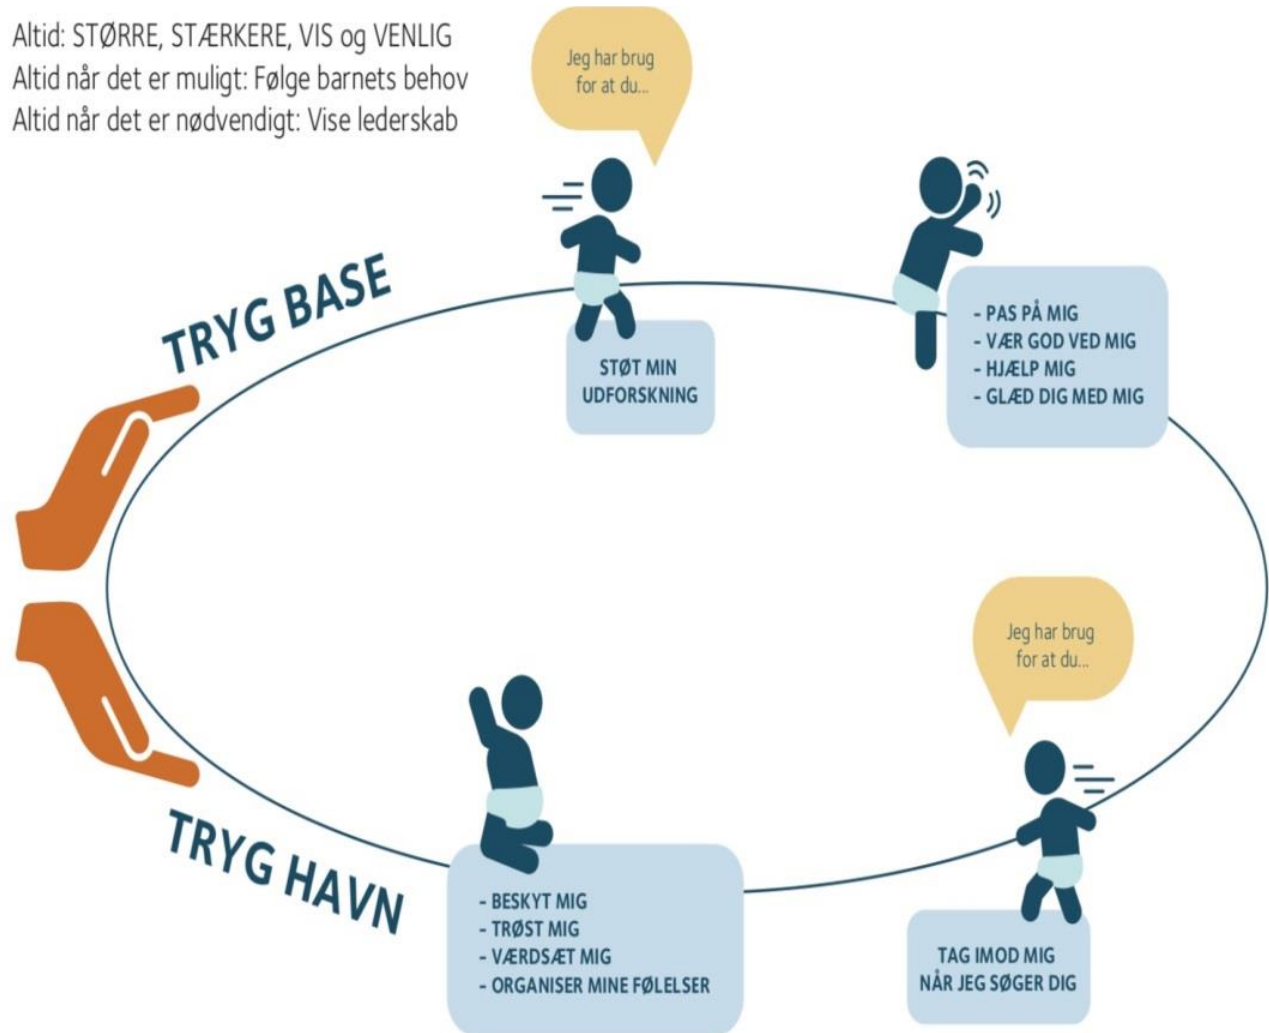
Altid: STØRRE, STÆRKERE, VIS og VENLIG
Altid når det er muligt: Følge barnets behov
Altid når det er nødvendigt: Vise lederskab

Jeg har brug for at du...

TRYG BASE

STØT MIN UDFORSKNING

- PAS PÅ MIG
- VÆR GOD VED MIG
- HJÆLP MIG
- GLÆD DIG MED MIG

Jeg har brug for at du...

TRYG HAVN

- BESKYT MIG
- TRØST MIG
- VÆRDSÆT MIG
- ORGANISER MINE FØLELSER

TAG IMOD MIG NÅR JEG SØGER DIG